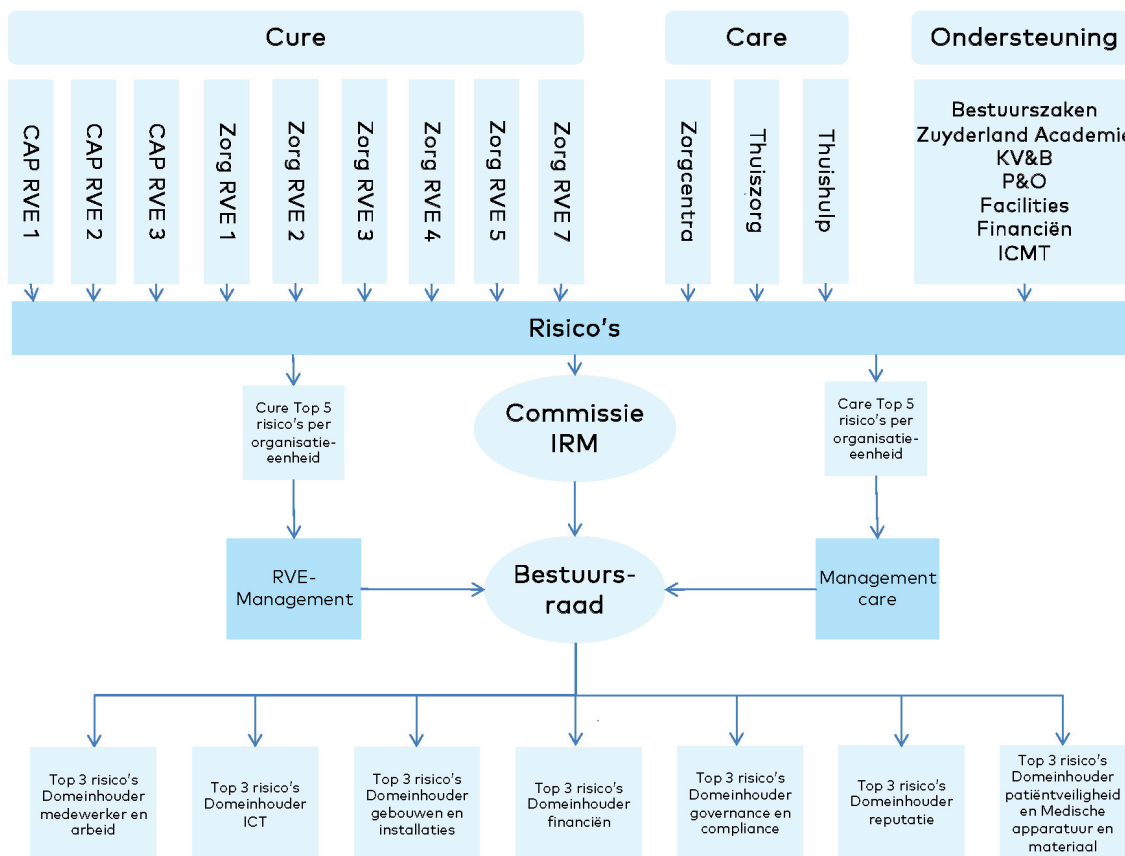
Cure

Care

Ondersteuning

CAP RVE 1

CAP RVE 2

CAP RVE 3

Zorg RVE 1

Zorg RVE 2

Zorg RVE 3

Zorg RVE 4

Zorg RVE 5

Zorg RVE 7

Zorgcentra

Thuiszorg

Thuishulp

Bestuurszaken
Zuyderland Academie
KV&B
P&O
Facilities
Financiën
ICMT

Risico's

Cure Top 5 risico's per organisatie-eenheid

Commissie IRM

Care Top 5 risico's per organisatie-eenheid

RVE-Management

Bestuurs-raad

Management care

Top 3 risico's Domeinhouder medewerker en arbeid

Top 3 risico's Domeinhouder ICT

Top 3 risico's Domeinhouder gebouwen en installaties

Top 3 risico's Domeinhouder financiën

Top 3 risico's Domeinhouder governance en compliance

Top 3 risico's Domeinhouder reputatie

Top 3 risico's Domeinhouder patiëntveiligheid en Medische apparatuur en materiaal